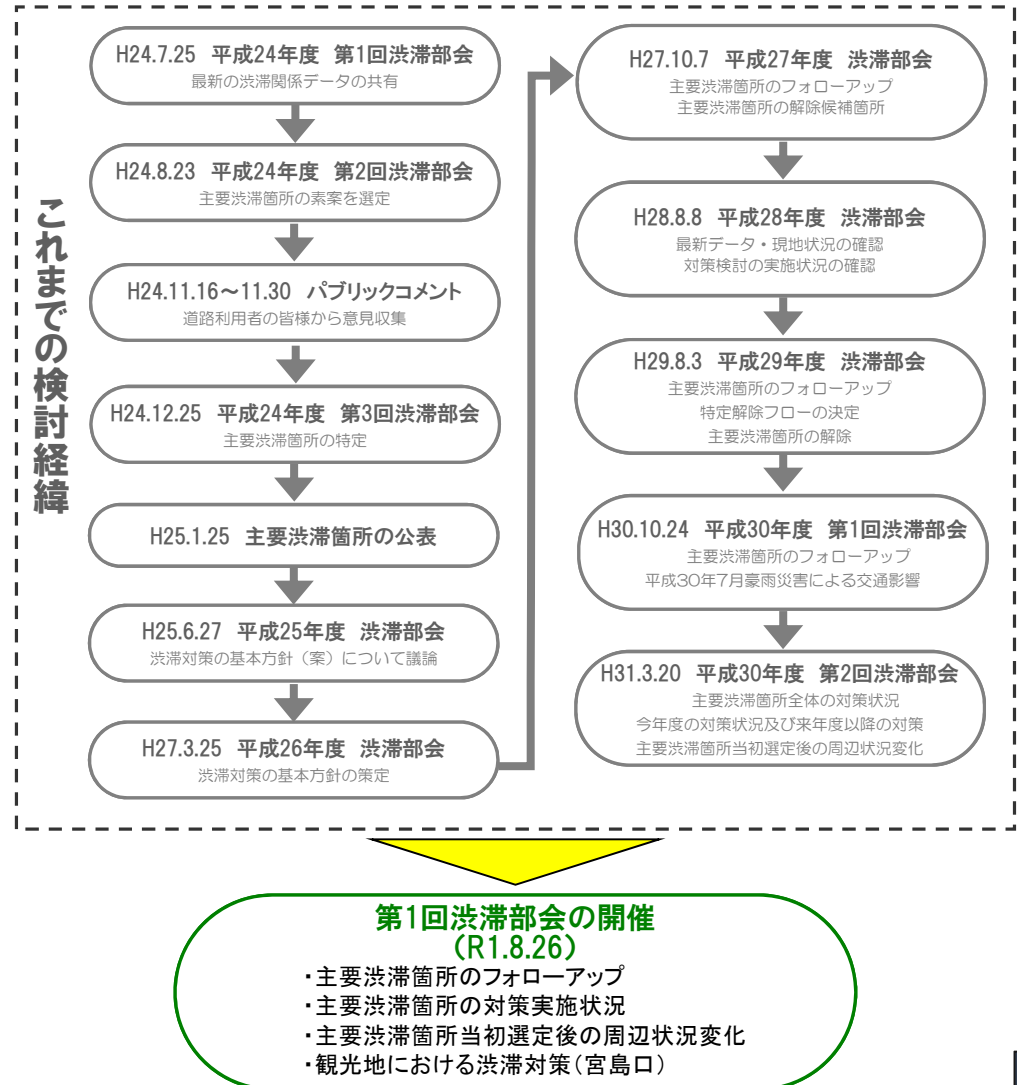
これまでの検討経緯

H24.7.25 平成24年度 第1回渋滞部会
最新の渋滞関係データの共有

H24.8.23 平成24年度 第2回渋滞部会
主要渋滞箇所の素案を選定

H24.11.16～11.30 パブリックコメント
道路利用者の皆様から意見収集

H24.12.25 平成24年度 第3回渋滞部会
主要渋滞箇所の特定

H25.1.25 主要渋滞箇所の公表

H25.6.27 平成25年度 渋滞部会
渋滞対策の基本方針（案）について議論

H27.3.25 平成26年度 渋滞部会
渋滞対策の基本方針の策定

H27.10.7 平成27年度 渋滞部会
主要渋滞箇所のフォローアップ
主要渋滞箇所の解除候補箇所

H28.8.8 平成28年度 渋滞部会
最新データ・現地状況の確認
対策検討の実施状況の確認

H29.8.3 平成29年度 渋滞部会
主要渋滞箇所のフォローアップ
特定解除フローの決定
主要渋滞箇所の解除

H30.10.24 平成30年度 第1回渋滞部会
主要渋滞箇所のフォローアップ
平成30年7月豪雨災害による交通影響

H31.3.20 平成30年度 第2回渋滞部会
主要渋滞箇所全体の対策状況
今年度の対策状況及び来年度以降の対策
主要渋滞箇所当初選定後の周辺状況変化

第1回渋滞部会の開催
(R1.8.26)
・主要渋滞箇所のフォローアップ
・主要渋滞箇所の対策実施状況
・主要渋滞箇所当初選定後の周辺状況変化
・観光地における渋滞対策(宮島口)